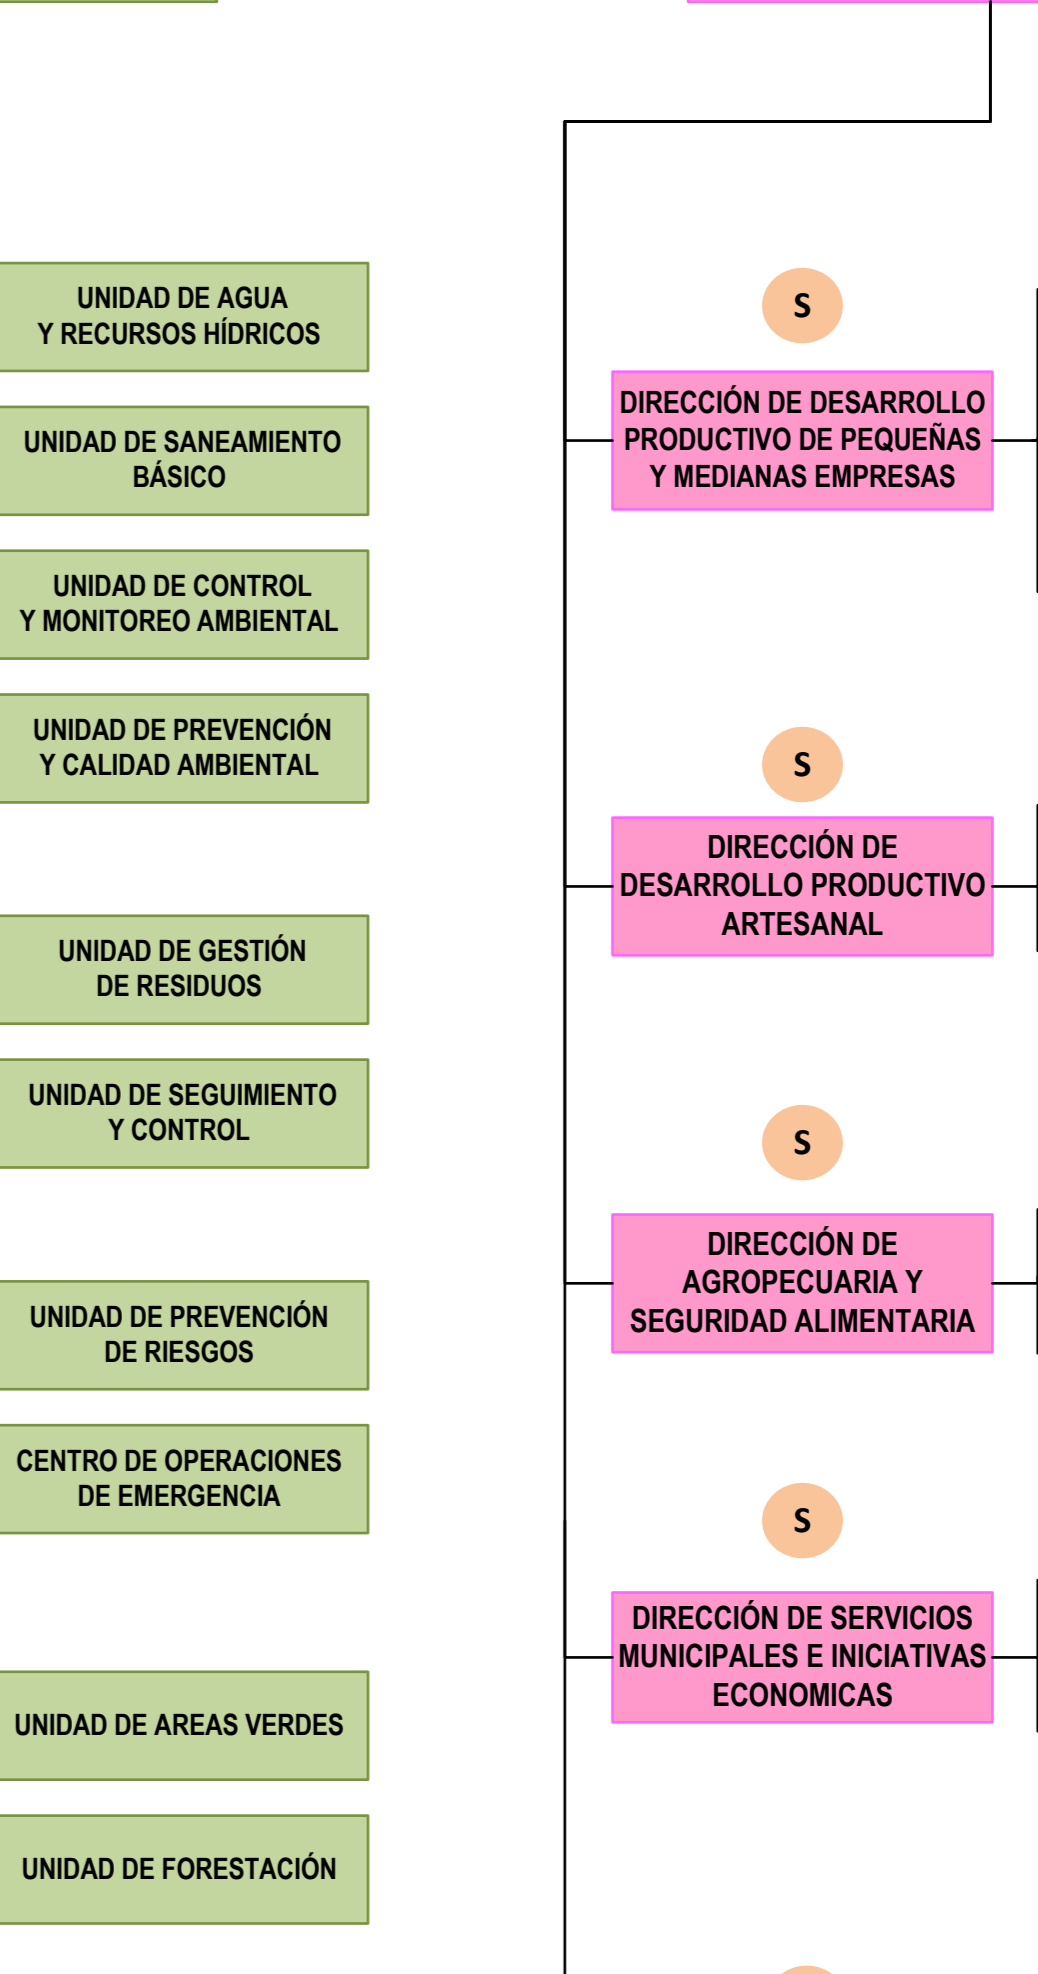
UNIDAD DE AGUA Y RECURSOS HÍDRICOS

UNIDAD DE SANEAMIENTO BÁSICO

UNIDAD DE CONTROL Y MONITOREO AMBIENTAL

UNIDAD DE PREVENCIÓN Y CALIDAD AMBIENTAL

UNIDAD DE GESTIÓN DE RESIDUOS

UNIDAD DE SEGUIMIENTO Y CONTROL

UNIDAD DE PREVENCIÓN DE RIESGOS

CENTRO DE OPERACIONES DE EMERGENCIA

UNIDAD DE AREAS VERDES

UNIDAD DE FORESTACIÓN

S

DIRECCIÓN DE DESARROLLO PRODUCTIVO DE PEQUEÑAS Y MEDIANAS EMPRESAS

S

DIRECCIÓN DE DESARROLLO PRODUCTIVO ARTESANAL

S

DIRECCIÓN DE AGROPECUARIA Y SEGURIDAD ALIMENTARIA

S

DIRECCIÓN DE SERVICIOS MUNICIPALES E INICIATIVAS ECONOMICAS